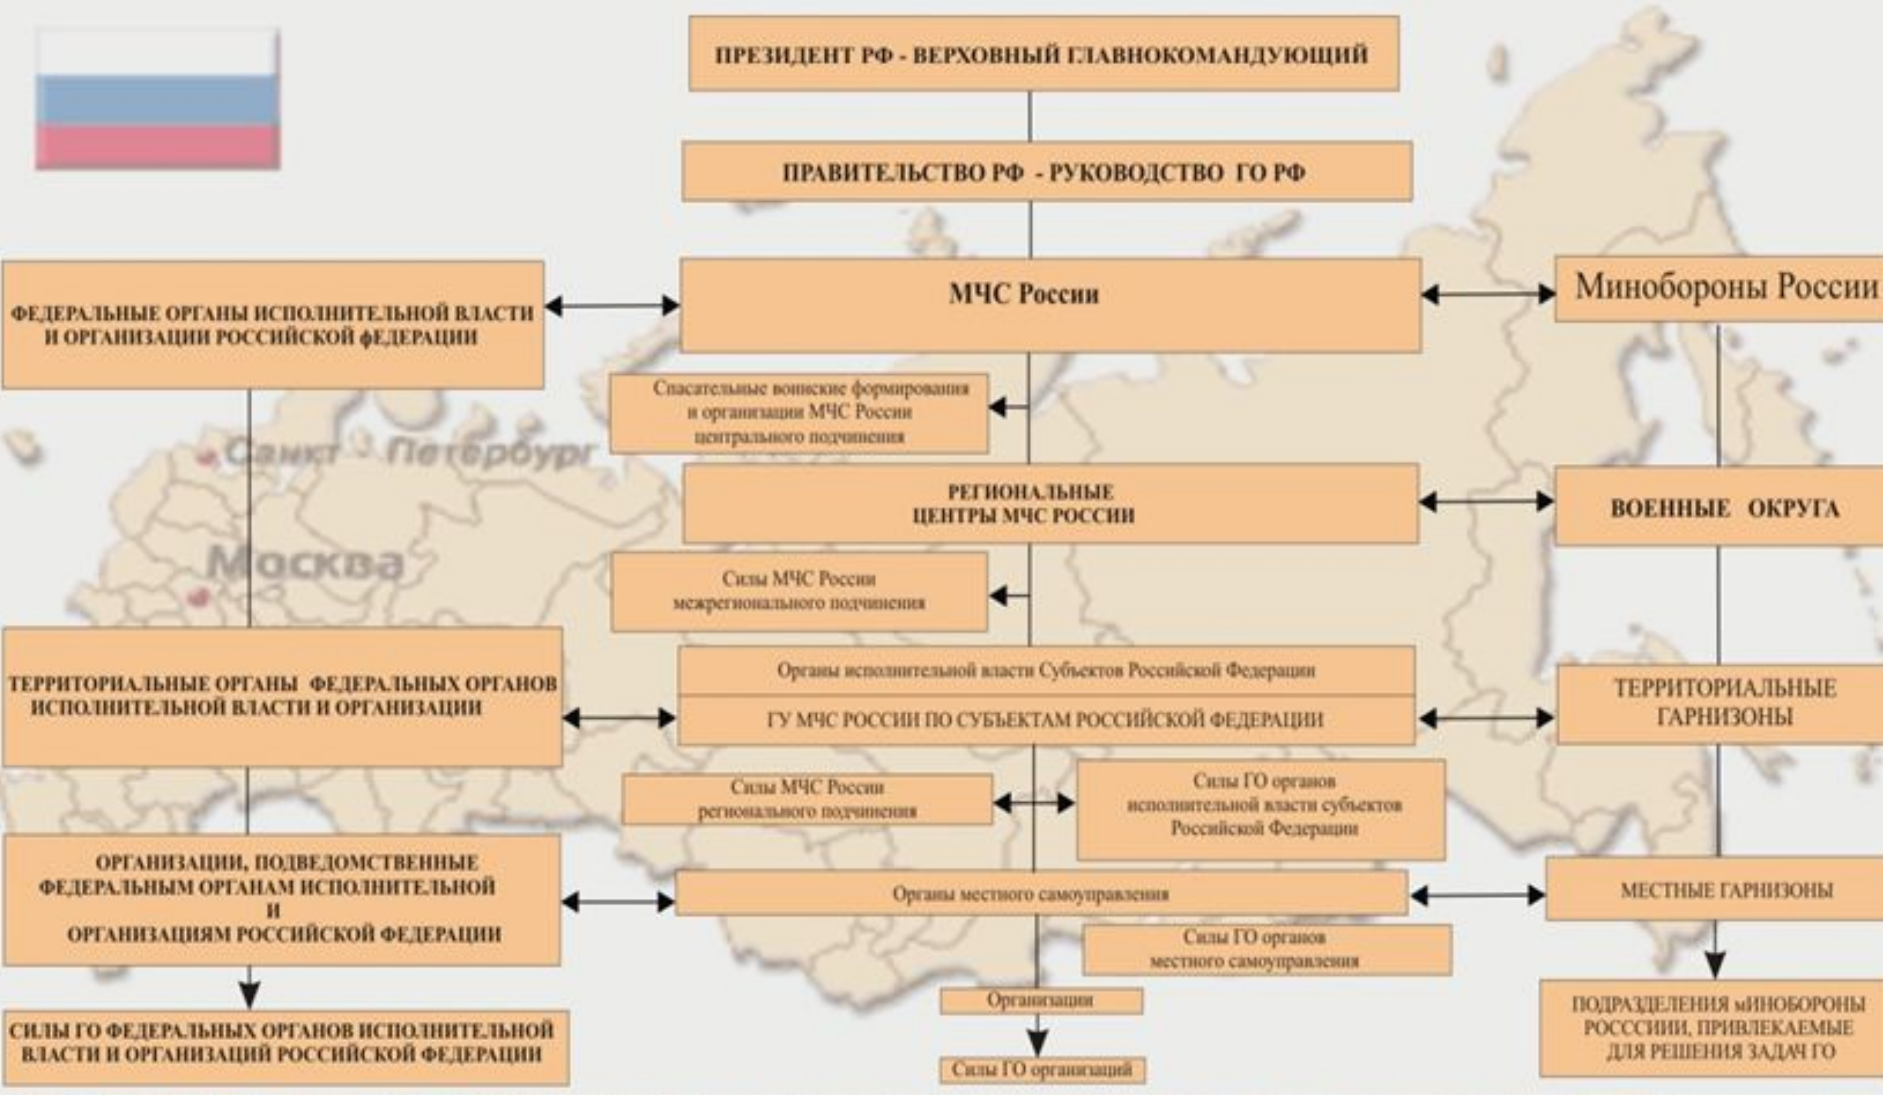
ПРЕЗИДЕНТ РФ - ВЕРХОВНЫЙ ГЛАВНОКОМАНДУЮЩИЙ

ПРАВИТЕЛЬСТВО РФ - РУКОВОДСТВО ГО РФ

ФЕДЕРАЛЬНЫЕ ОРГАНЫ ИСПОЛНИТЕЛЬНОЙ ВЛАСТИ И ОРГАНИЗАЦИИ РОССИЙСКОЙ фЕДЕРАЦИИ

МЧС России

Миноборны России

Спасательные воинские формирования и организации МЧС России центрального подчинения

Санкт Петербург

РЕГИОНАЛЬНЫЕ ЦЕНТРЫ МЧС РОССИИ

ВОЕННЫЕ ОКРУГА

Москва

Силы МЧС России межрегионального подчинения

ТЕРРИТОРИАЛЬНЫЕ ОРГАНЫ ФЕДЕРАЛЬНЫХ ОРГАНОВ ИСПОЛНИТЕЛЬНОЙ ВЛАСТИ И ОРГАНИЗАЦИИ

Органы исполнительной власти Субъектов Российской Федерации

ГУ МЧС РОССИИ ПО СУБЪЕКТАМ РОССИЙСКОЙ ФЕДЕРАЦИИ

ТЕРРИТОРИАЛЬНЫЕ ГАРНИЗОНЫ

Силы МЧС России регионального подчинения

Силы ГО органов исполнительной власти субъектов Российской Федерации

ОРГАНИЗАЦИИ, ПОДВЕДОМСТВЕННЫЕ ФЕДЕРАЛЬНЫМ ОРГАНАМ ИСПОЛНИТЕЛЬНОЙ И ОРГАНИЗАЦИЯМ РОССИЙСКОЙ ФЕДЕРАЦИИ

Органы местного самоуправления

МЕСТНЫЕ ГАРНИЗОНЫ

Силы ГО органов местного самоуправления

Организации

СИЛЫ ГО ФЕДЕРАЛЬНЫХ ОРГАНОВ ИСПОЛНИТЕЛЬНОЙ ВЛАСТИ И ОРГАНИЗАЦИЙ РОССИЙСКОЙ ФЕДЕРАЦИИ

Силы ГО организаций

ПОДРАЗДЕЛЕНИЯ мИНОБОРОНЫ РОСССИИ, ПРИВЛЕКАЕМЫЕ ДЛЯ РЕШЕНИЯ ЗАДАЧ ГО